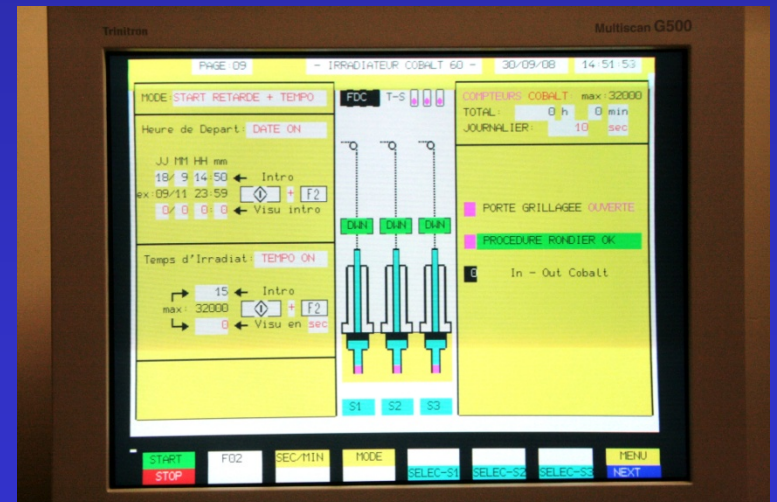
Trinitron

Multiscan G500

PAGE 09

- IRRADIATEUR COBALT 60 -

30/09/08

14 51 53

MODE START RETARDE + TEMPO

FDC

T-S

COMPTEURS COBALT max:32000

TOTAL: 0 h 0 min

JOURNALIER: 10 sec

Heure de Depart DATE ON

JJ MM HH mm

18 9 14 50 ← Intro

ex:09/11 23 59 + F2

0 0 0 0 ← Visu intro

DWN DWN DWN

PORTE GRILLAGEE OUVERTE

PROCEDURE RONDIER OK

0 In - Out Cobalt

Temps d'Irradiat TEMPO ON

15 Intro

max: 32000 + F2

0 ← Visu en sec

S1 S2 S3

START

STOP

F02

SEC/MIN

MODE

SELEC-S1

SELEC-S2

SELEC-S3

MENU

NEXT